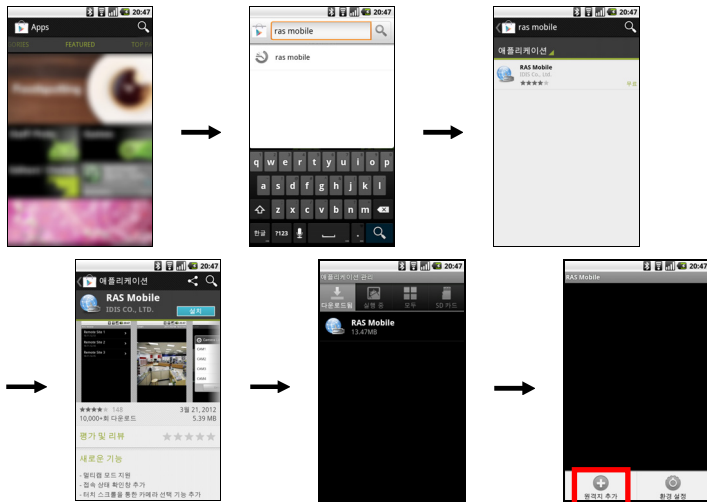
20:47
Apps
ORIES FEATURED TOP F

20:47
ras mobile
ras mobile
q w e r t y u i o p
a s d f g h j k l
z x c v b n m
한글 ?123 .

20:47
ras mobile
애플리케이션
RAS Mobile
IDIS Co., Ltd.

20:47
애플리케이션
RAS Mobile
IDIS CO., LTD.
설치
148
3월 21, 2012
10,000+회 다운로드
5.39 MB
평가 및 리뷰
새로운 기능
- 멀티랩 모드 지원
- 접속 상태 확인창 추가
- 터치 스크롤을 통한 카메라 선택 기능 추가

20:47
애플리케이션 관리
다운로드됨
실행 중
모두
SD 카드
RAS Mobile
13.47MB

20:47
RAS Mobile
원격지 추가
환경 설정